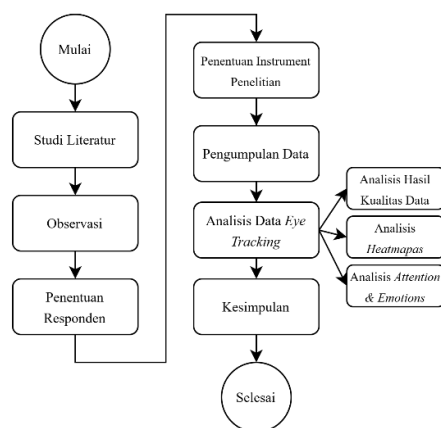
Mulai

Studi Literatur

Observasi

Penentuan Responden

Penentuan Instrument Penelitian

Pengumpulan Data

Analisis Data *Eye Tracking*

Kesimpulan

Selesai

Analisis Hasil Kualitas Data

Analisis *Heatmapas*

Analisis *Attention & Emotions*